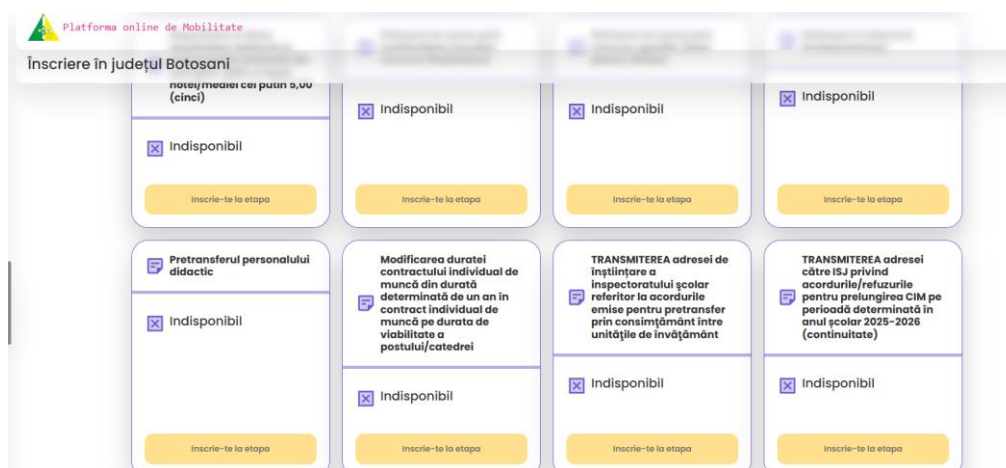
Platforma online de Mobilitate

Înscriere în județul Botosani

notei/mediei cel puțin 5,00 (cinci)

Indisponibil

Inscrie-te la etapa

Indisponibil

Inscrie-te la etapa

Indisponibil

Inscrie-te la etapa

Indisponibil

Inscrie-te la etapa

Pretransferul personalului didactic

Indisponibil

Inscrie-te la etapa

Modificarea duratei contractului individual de muncă din durată determinată de un an în contract individual de muncă pe durata de viabilitate a postului/catedrei

Indisponibil

Inscrie-te la etapa

TRANSMITEREA adresei de înștiințare a inspectoratului școlar referitor la acordurile emise pentru pretransfer prin consimțământ între unitățile de învățământ

Indisponibil

Inscrie-te la etapa

TRANSMITEREA adresei către ISJ privind acordurile/refuzurile pentru prelungirea CIM pe perioadă determinată în anul școlar 2025-2026 (continuitate)

Indisponibil

Inscrie-te la etapa